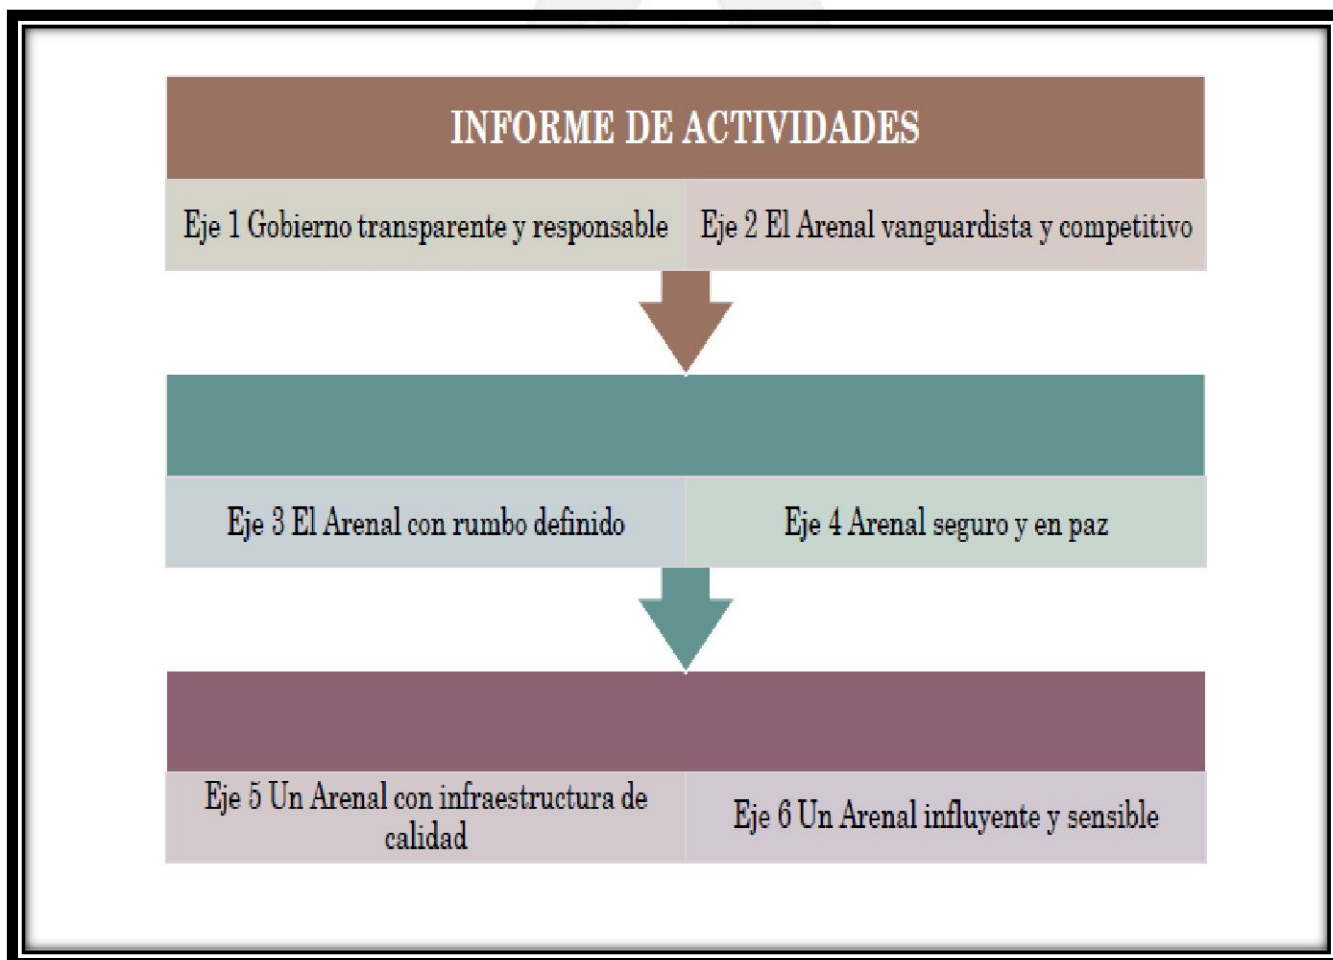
INFORME DE ACTIVIDADES

Eje 1 Gobierno transparente y responsable

Eje 2 El Arenal vanguardista y competitivo

Eje 3 El Arenal con rumbo definido

Eje 4 Arenal seguro y en paz

Eje 5 Un Arenal con infraestructura de calidad

Eje 6 Un Arenal influyente y sensible